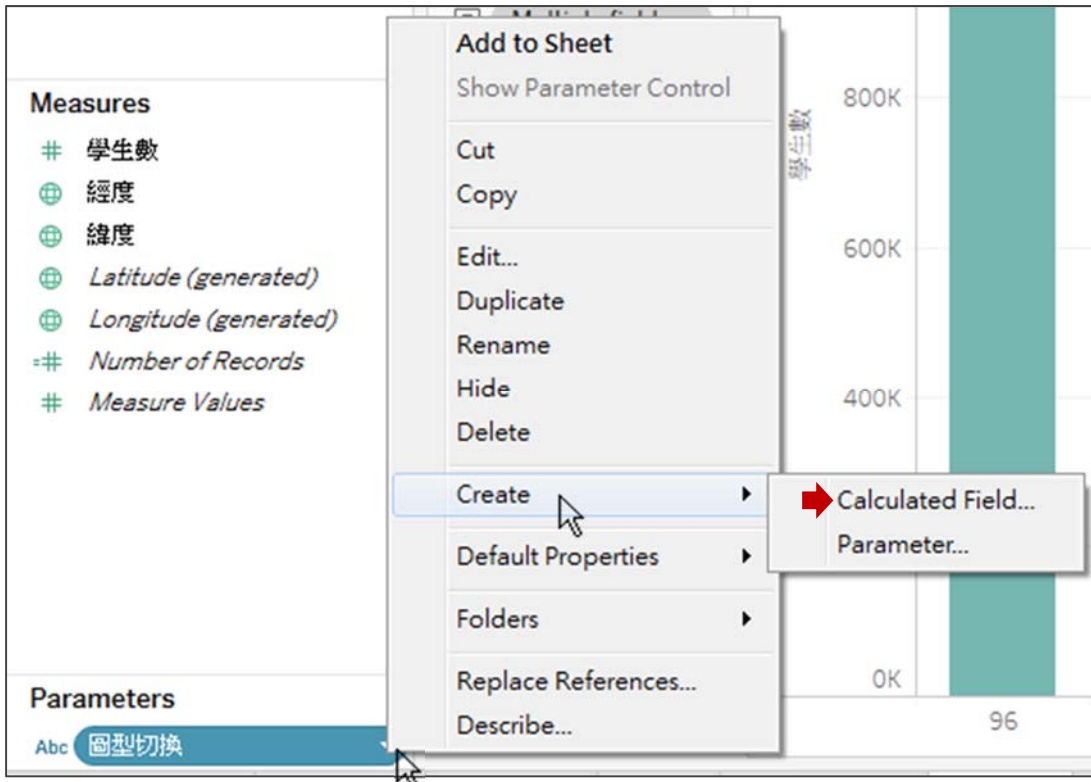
Measures
學生數
經度
緯度
Latitude (generated)
Longitude (generated)
Number of Records
Measure Values

Parameters
Abc 圖型切換

Add to Sheet
Show Parameter Control
Cut
Copy
Edit...
Duplicate
Rename
Hide
Delete
Create
Default Properties
Folders
Replace References...
Describe...

Calculated Field...
Parameter...

學生數
800K
600K
400K
0K
96